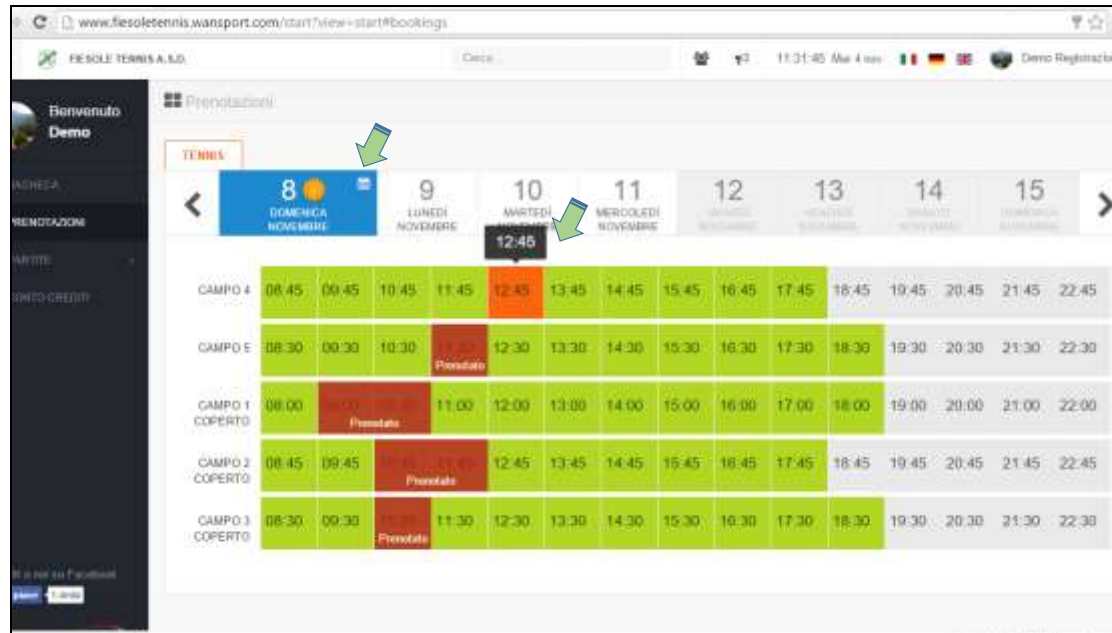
www.fiesoletennis.wansport.com/start?view=start#bookings

FIESOLE TENNIS A.S.D.

Cerca...

11:31:45 Mar 4 nov

Demo Registrazione

Benvenuto Demo

BACHECA

PRENOTAZIONI

PARTITE

CONTO CREDITI

Prenotazioni

TENNIS

| | 8 DOMENICA NOVEMBRE | 9 LUNEDÌ NOVEMBRE | 10 MARTEDÌ NOVEMBRE | 11 MERCOLEDÌ NOVEMBRE | 12 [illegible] | 13 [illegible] | 14 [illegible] | 15 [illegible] |

12:45

| CAMPO 4 | 08:45 | 09:45 | 10:45 | 11:45 | 12:45 | 13:45 | 14:45 | 15:45 | 16:45 | 17:45 | 18:45 | 19:45 | 20:45 | 21:45 | 22:45 |
|---|---|---|---|---|---|---|---|---|---|---|---|---|---|---|---|
| CAMPO 5 | 08:30 | 09:30 | 10:30 | Prenotato | 12:30 | 13:30 | 14:30 | 15:30 | 16:30 | 17:30 | 18:30 | 19:30 | 20:30 | 21:30 | 22:30 |
| CAMPO 1 COPERTO | 08:00 | Prenotato | | 11:00 | 12:00 | 13:00 | 14:00 | 15:00 | 16:00 | 17:00 | 18:00 | 19:00 | 20:00 | 21:00 | 22:00 |
| CAMPO 2 COPERTO | 08:45 | 09:45 | Prenotato | | 12:45 | 13:45 | 14:45 | 15:45 | 16:45 | 17:45 | 18:45 | 19:45 | 20:45 | 21:45 | 22:45 |
| CAMPO 3 COPERTO | 08:30 | 09:30 | Prenotato | 11:30 | 12:30 | 13:30 | 14:30 | 15:30 | 16:30 | 17:30 | 18:30 | 19:30 | 20:30 | 21:30 | 22:30 |

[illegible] Facebook

Like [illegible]